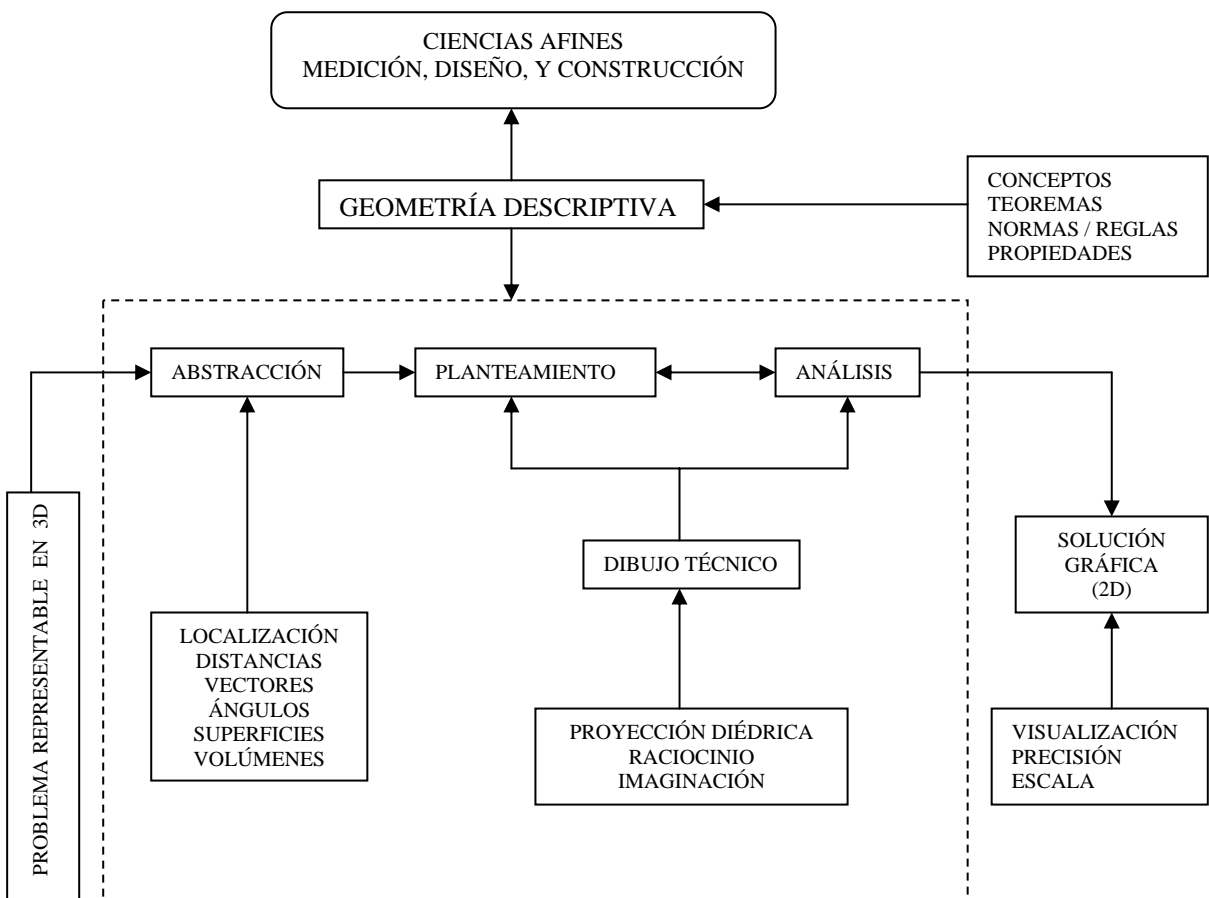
CIENCIAS AFINES
MEDICIÓN, DISEÑO, Y CONSTRUCCIÓN

GEOMETRÍA DESCRIPTIVA

CONCEPTOS
TEOREMAS
NORMAS / REGLAS
PROPIEDADES

PROBLEMA REPRESENTABLE EN 3D

ABSTRACCIÓN

PLANTEAMIENTO

ANÁLISIS

LOCALIZACIÓN
DISTANCIAS
VECTORES
ÁNGULOS
SUPERFICIES
VOLÚMENES

DIBUJO TÉCNICO

PROYECCIÓN DIÉDRICA
RACIOCINIO
IMAGINACIÓN

SOLUCIÓN
GRÁFICA
(2D)

VISUALIZACIÓN
PRECISIÓN
ESCALA